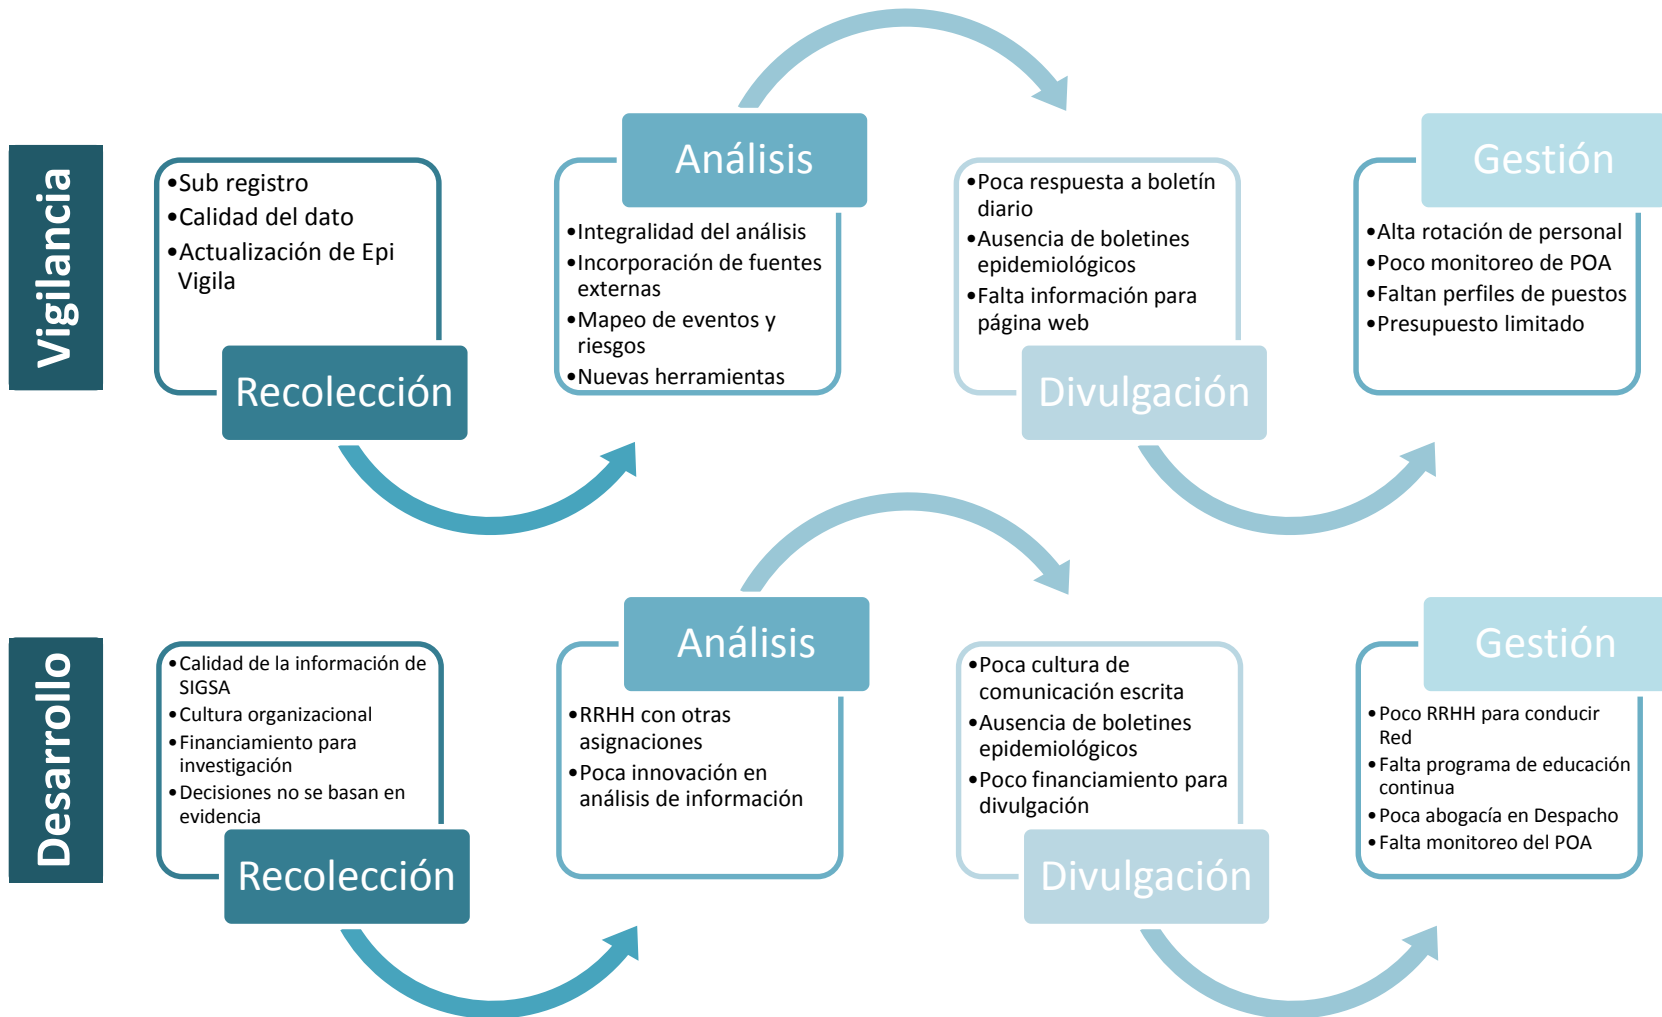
Vigilancia

•Sub registro
•Calidad del dato
•Actualización de Epi Vigila

Recolección

Análisis

•Integralidad del análisis
•Incorporación de fuentes externas
•Mapeo de eventos y riesgos
•Nuevas herramientas

•Poca respuesta a boletín diario
•Ausencia de boletines epidemiológicos
•Falta información para página web

Divulgación

Gestión

•Alta rotación de personal
•Poco monitoreo de POA
•Faltan perfiles de puestos
•Presupuesto limitado

Desarrollo

•Calidad de la información de SIGSA
•Cultura organizacional
•Financiamiento para investigación
•Decisiones no se basan en evidencia

Recolección

Análisis

•RRHH con otras asignaciones
•Poca innovación en análisis de información

•Poca cultura de comunicación escrita
•Ausencia de boletines epidemiológicos
•Poco financiamiento para divulgación

Divulgación

Gestión

•Poco RRHH para conducir Red
•Falta programa de educación continua
•Poca abogacía en Despacho
•Falta monitoreo del POA